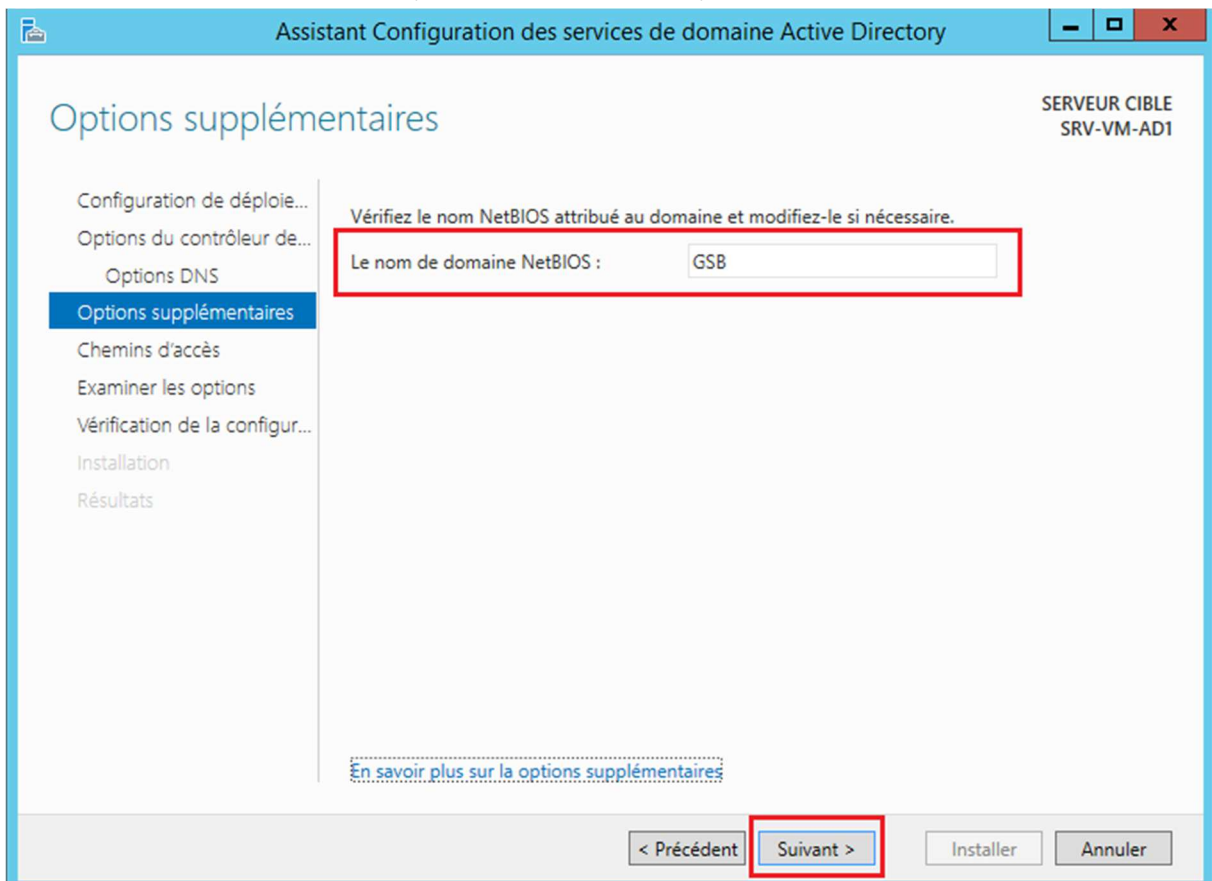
Assistant Configuration des services de domaine Active Directory

Options supplémentaires

SERVEUR CIBLE
SRV-VM-AD1

Configuration de déploie...
Options du contrôleur de...
Options DNS
Options supplémentaires
Chemins d'accès
Examiner les options
Vérification de la configur...
Installation
Résultats

Vérifiez le nom NetBIOS attribué au domaine et modifiez-le si nécessaire.

Le nom de domaine NetBIOS : GSB

En savoir plus sur la options supplémentaires

< Précédent | Suivant > | Installer | Annuler